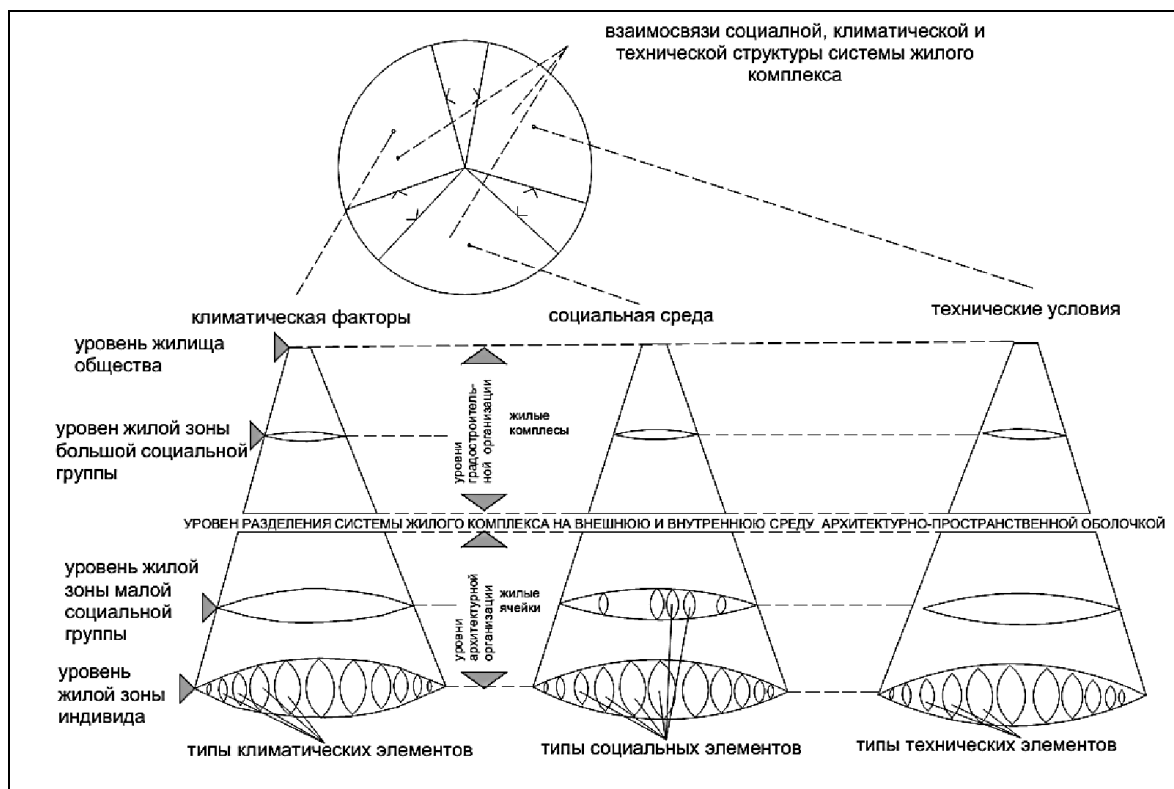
взаимосвязи социалной, климатической и технической структуры системы жилого комплекса

климатическая факторы

социальная среда

технические условия

уровень жилища общества

уровень жилой зоны большой социальной группы

уровни градостроительной организации

жилые комплесы

УРОВЕН РАЗДЕЛЕНИЯ СИСТЕМЫ ЖИЛОГО КОМПЛЕКСА НА ВНЕШНЮЮ И ВНУТРЕННЮЮ СРЕДУ АРХИТЕКТУРНО-ПРОСТРАНСТВЕННОЙ ОБОЛОЧКОЙ

уровень жилой зоны малой социальной группы

уровни архитектурной организации

жилые ячейки

уровень жилой зоны индивида

типы климатических элементов

типы социальных элементов

типы технических элементов